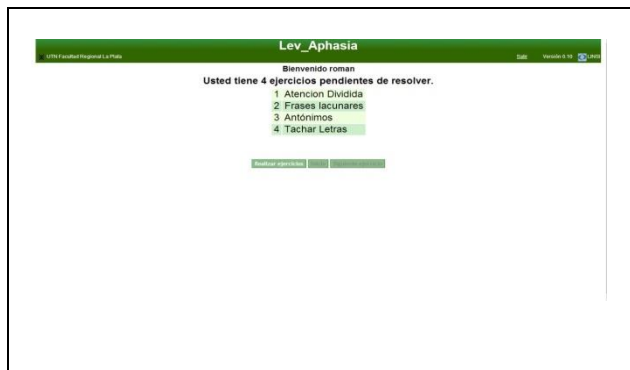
Lev_Aphasia

UTN Facultad Regional La Plata

Salir Versión 0.10 UNN

Bienvenido roman

Usted tiene 4 ejercicios pendientes de resolver.

1 Atencion Dividida
2 Frases lacunares
3 Antónimos
4 Tachar Letras

Realizar ejercicios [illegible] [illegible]